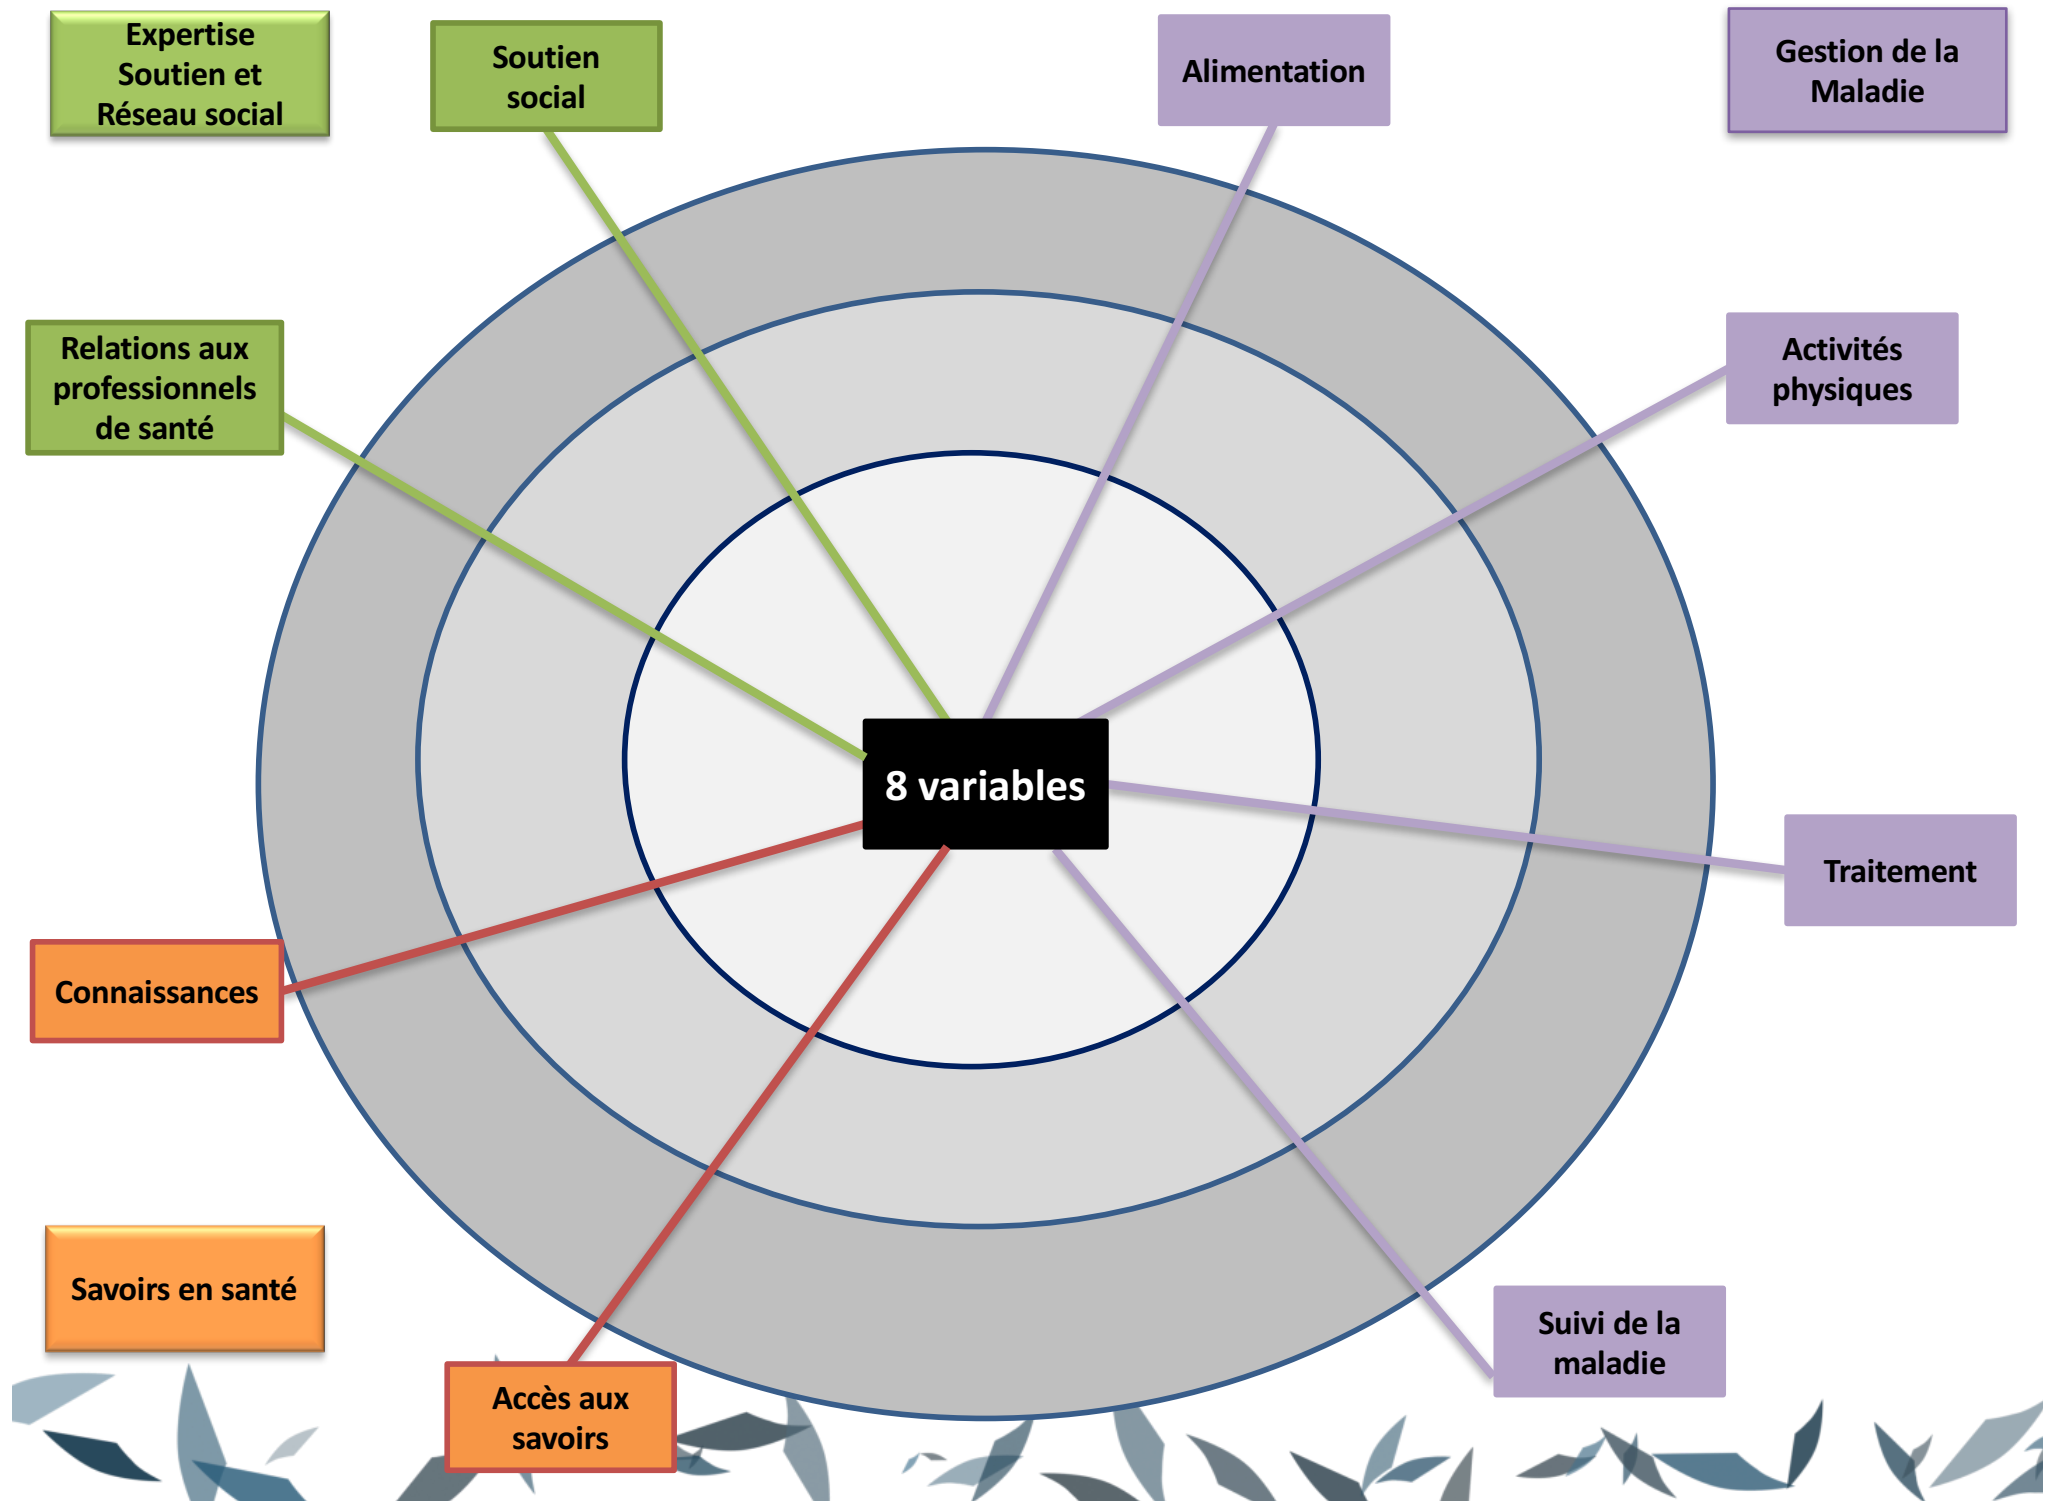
Expertise Soutien et Réseau social

Soutien social

Alimentation

Gestion de la Maladie

Relations aux professionnels de santé

Activités physiques

8 variables

Traitement

Connaissances

Savoirs en santé

Suivi de la maladie

Accès aux savoirs